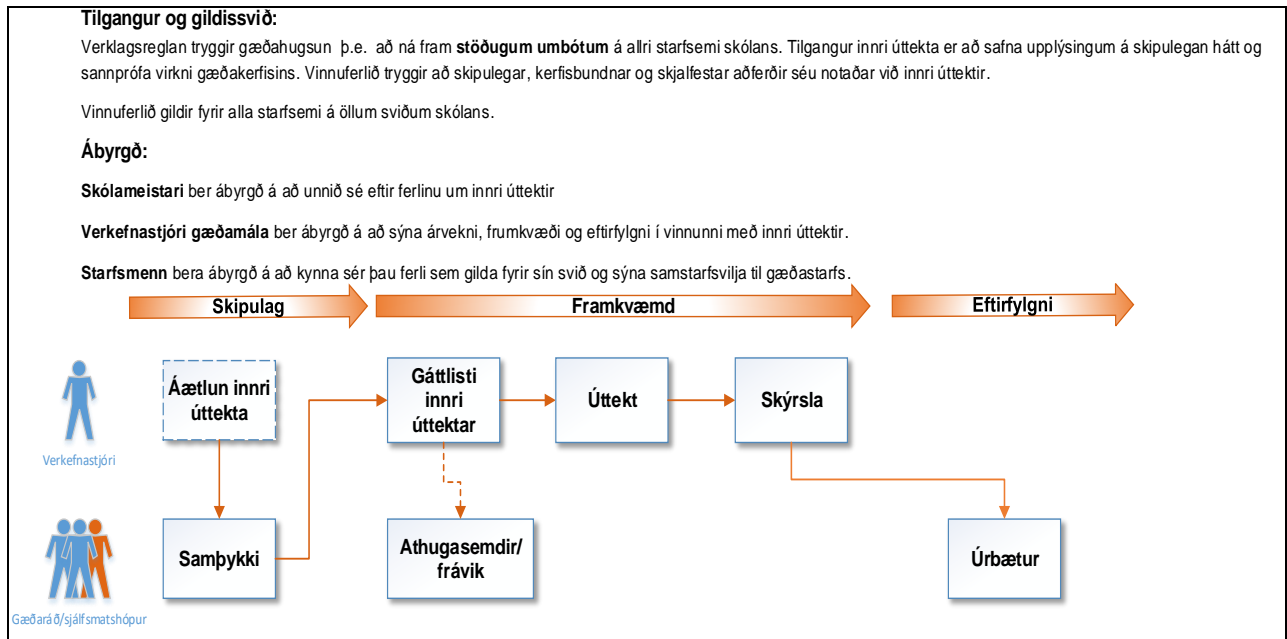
**Tilgangur og gildissvið:**

Verklagsreglan tryggir gæðahugsun þ.e. að ná fram **stöðugum umbótum** á allri starfsemi skólans. Tilgangur innri úttekta er að safna upplýsingum á skipulegan hátt og sannprófa virkni gæðakerfisins. Vinnuferlið tryggir að skipulegar, kerfisbundnar og skjalfestar aðferðir séu notaðar við innri úttektir.

Vinnuferlið gildir fyrir alla starfsemi á öllum sviðum skólans.

**Ábyrgð:**

**Skólameistari** ber ábyrgð á að unnið sé eftir ferlinu um innri úttektir

**Verkefnastjóri gæðamála** ber ábyrgð á að sýna árvekni, frumkvæði og eftirfylgni í vinnunni með innri úttektir.

**Starfsmenn** bera ábyrgð á að kynna sér þau ferli sem gilda fyrir sín svið og sýna samstarfsvilja til gæðastarfs.

Skipulag

Framkvæmd

Eftirfylgni

Verkefnastjóri

Áætlun innri úttekta

Gáttlisti innri úttektar

Úttekt

Skýrsla

Gæðaráð/sjálfsmatshópur

Samþykki

Athugasemdir/ frávik

Úrbætur